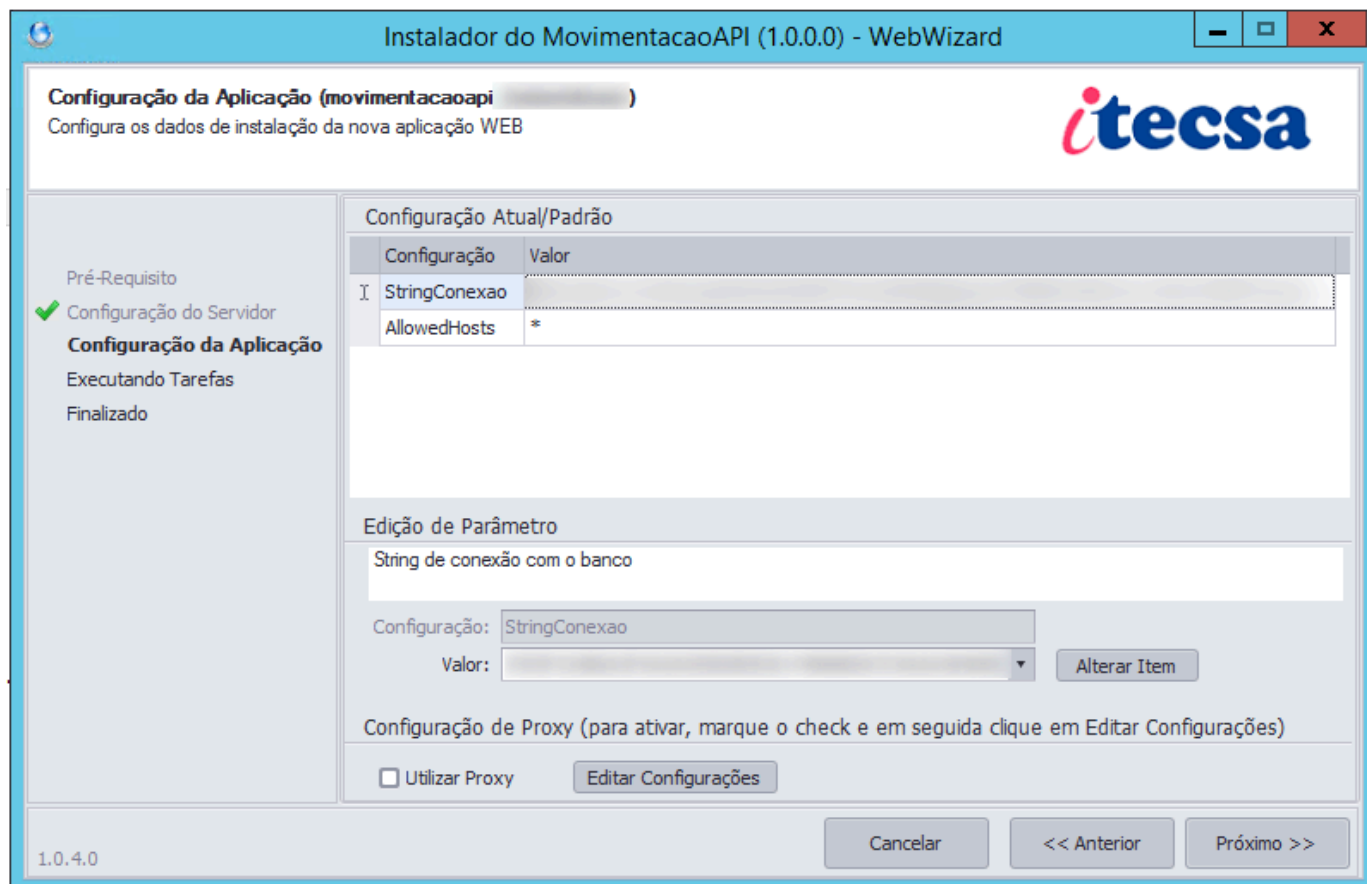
Instalador do MovimentacaoAPI (1.0.0.0) - WebWizard

Configuração da Aplicação (movimentacaoapi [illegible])
Configura os dados de instalação da nova aplicação WEB

itecsa

Pré-Requisito
Configuração do Servidor
Configuração da Aplicação
Executando Tarefas
Finalizado

Configuração Atual/Padrão

| Configuração | Valor |
|---|---|
| StringConexao | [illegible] |
| AllowedHosts | * |

Edição de Parâmetro
String de conexão com o banco

Configuração: StringConexao
Valor: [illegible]
Alterar Item

Configuração de Proxy (para ativar, marque o check e em seguida clique em Editar Configurações)
Utilizar Proxy
Editar Configurações

1.0.4.0
Cancelar
<< Anterior
Próximo >>